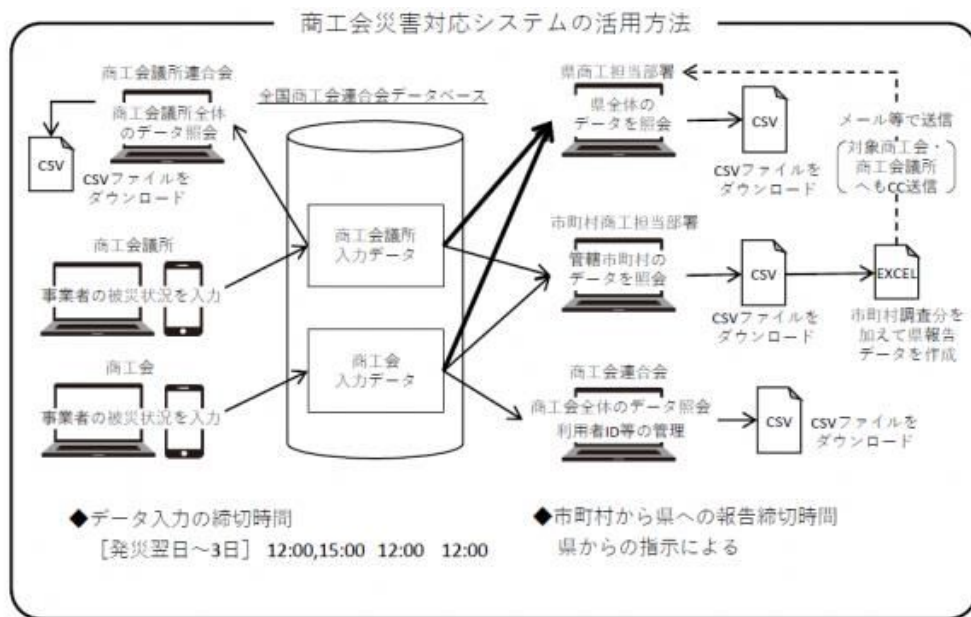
商工会災害対応システムの活用方法

商工会議所連合会

商工会議所全体のデータ照会

CSV

CSVファイルをダウンロード

全国商工会連合会データベース

商工会議所入力データ

商工会入力データ

商工会議所

事業者の被災状況を入力

商工会

事業者の被災状況を入力

県商工担当部署

県全体のデータを照会

CSV

CSVファイルをダウンロード

メール等で送信

対象商工会・商工会議所へもCC送信

市町村商工担当部署

管轄市町村のデータを照会

CSV

CSVファイルをダウンロード

EXCEL

市町村調査分を加えて県報告データを作成

商工会連合会

商工会全体のデータ照会

利用者ID等の管理

CSV

CSVファイルをダウンロード

◆データ入力の締切時間

［発災翌日～3日］ 12:00,15:00 12:00 12:00

◆市町村から県への報告締切時間

県からの指示による